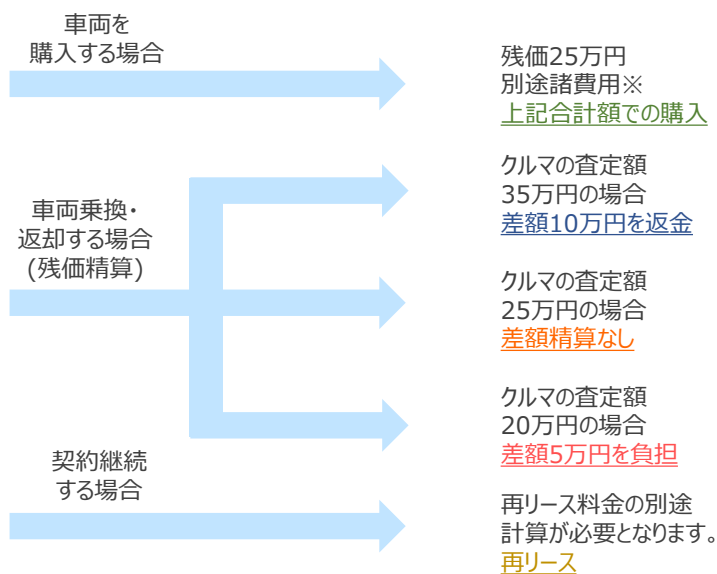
車両を
購入する場合

残価25万円
別途諸費用※
上記合計額での購入

車両乗換・
返却する場合
(残価精算)

クルマの査定額
35万円の場合
差額10万円を返金

クルマの査定額
25万円の場合
差額精算なし

クルマの査定額
20万円の場合
差額5万円を負担

契約継続
する場合

再リース料金の別途
計算が必要となります。
再リース